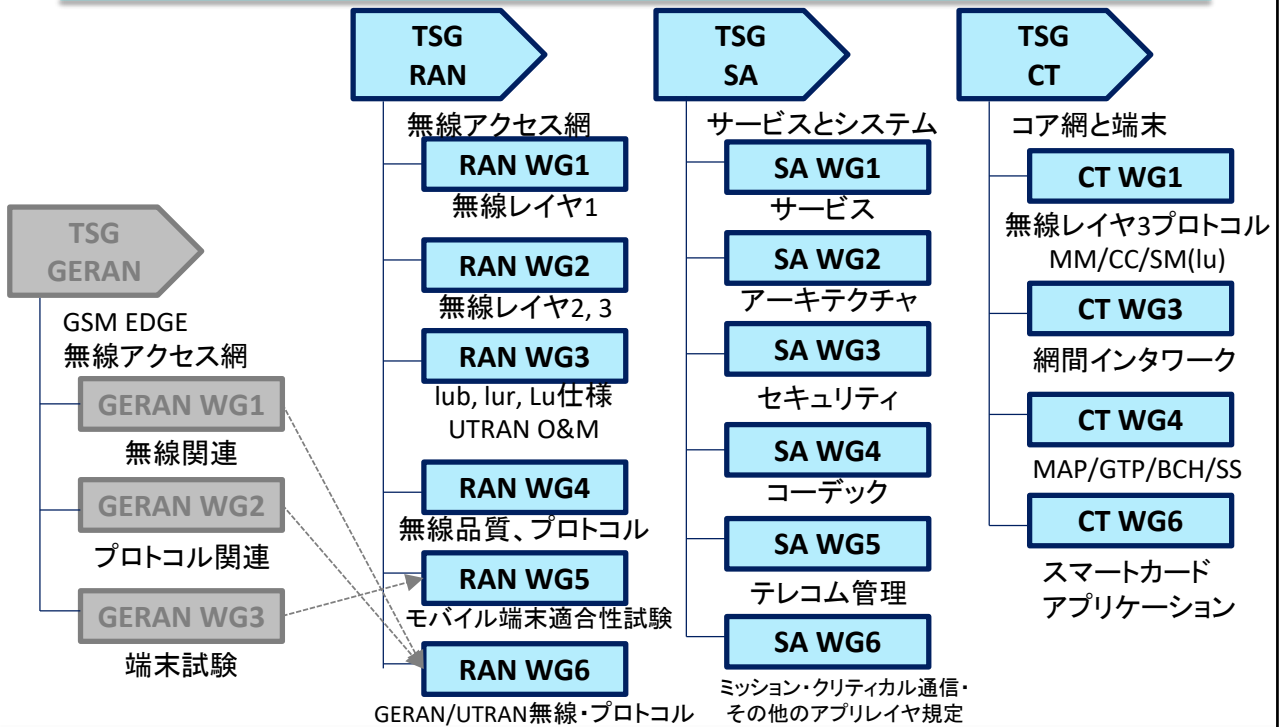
TSG
GERAN

GSM EDGE
無線アクセス網

GERAN WG1
無線関連

GERAN WG2
プロトコル関連

GERAN WG3
端末試験

TSG
RAN

無線アクセス網

RAN WG1
無線レイヤ1

RAN WG2
無線レイヤ2, 3

RAN WG3
lub, lur, Lu仕様
UTRAN O&M

RAN WG4
無線品質、プロトコル

RAN WG5
モバイル端末適合性試験

RAN WG6
GERAN/UTRAN無線・プロトコル

TSG
SA

サービスとシステム

SA WG1
サービス

SA WG2
アーキテクチャ

SA WG3
セキュリティ

SA WG4
コーデック

SA WG5
テレコム管理

SA WG6
ミッション・クリティカル通信・その他のアプリレイヤ規定

TSG
CT

コア網と端末

CT WG1
無線レイヤ3プロトコル
MM/CC/SM(lu)

CT WG3
網間インタワーク

CT WG4
MAP/GTP/BCH/SS

CT WG6
スマートカード
アプリケーション